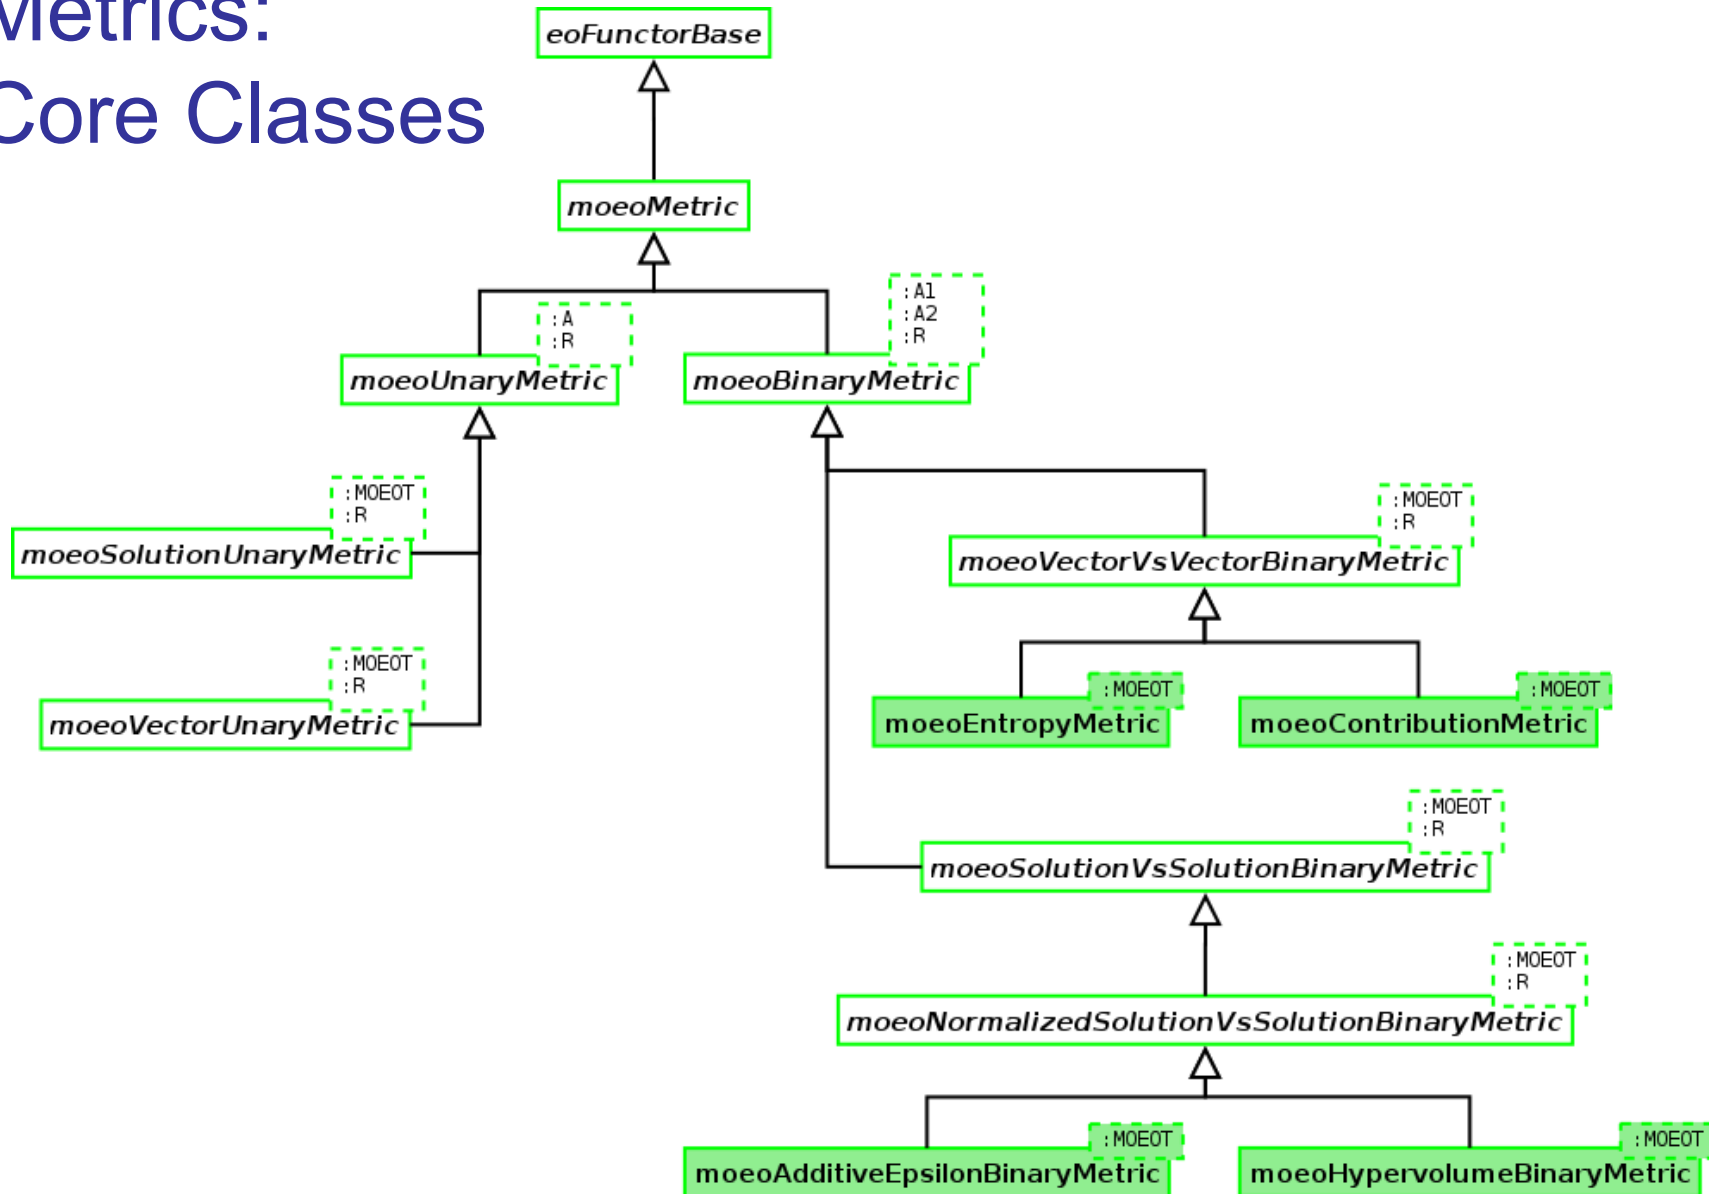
Metrics:
Core Classes

eoFunctorBase

moeoMetric

:A
:R
moeoUnaryMetric

:A1
:A2
:R
moeoBinaryMetric

:MOEOT
:R
moeoSolutionUnaryMetric

:MOEOT
:R
moeoVectorUnaryMetric

:MOEOT
:R
moeoVectorVsVectorBinaryMetric

:MOEOT
moeoEntropyMetric

:MOEOT
moeoContributionMetric

:MOEOT
:R
moeoSolutionVsSolutionBinaryMetric

:MOEOT
:R
moeoNormalizedSolutionVsSolutionBinaryMetric

:MOEOT
moeoAdditiveEpsilonBinaryMetric

:MOEOT
moeoHypervolumeBinaryMetric